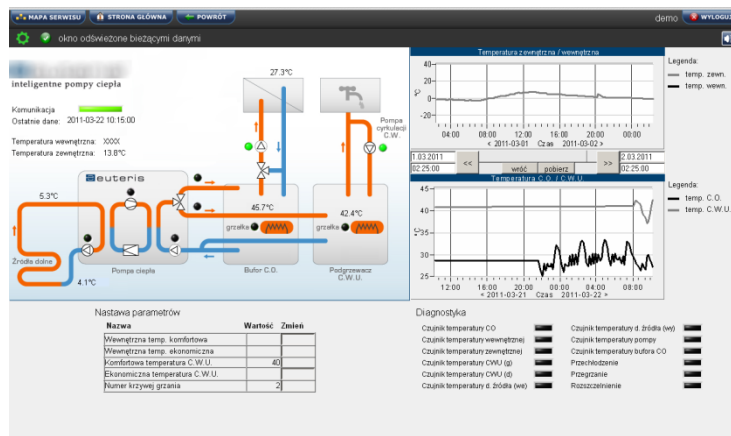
MAPA SERWISU STRONA GŁÓWNA POWRÓT demo WYLOGUJ

okno odświeżone bieżącymi danymi

inteligentne pompy ciepła

Komunikacja
Ostatnie dane: 2011-03-22 10:15:00

Temperatura wewnętrzna: XXXX
Temperatura zewnętrzna: 13.8°C

27.3°C
Pompa cyrkulacji C.W.
5.3°C
euteris
45.7°C
42.4°C
grzałka
grzałka
Źródło dolne
4.1°C
Pompa ciepła
Bufor C.O.
Podgrzewacz C.W.U.

Temperatura zewnętrzna / wewnętrzna
40
20
0
-20
°C
04:00 08:00 12:00 16:00 20:00 00:00
< 2011-03-01 Czas 2011-03-02 >
Legenda:
temp. zewn.
temp. wewn.

1.03.2011
02:25:00
<<
wróć
pobierz
>>
2.03.2011
02:25:00

Temperatura C.O. / C.W.U.
45
40
35
30
25
°C
12:00 16:00 20:00 00:00 04:00 08:00
< 2011-03-21 Czas 2011-03-22 >
Legenda:
temp. C.O.
temp. C.W.U.

Nastawa parametrów

| Nazwa | Wartość | Zmień |
|---|---|---|
| Wewnętrzna temp. komfortowa | | |
| Wewnętrzna temp. ekonomiczna | | |
| Komfortowa temperatura C.W.U. | 40 | |
| Ekonomiczna temperatura C.W.U. | | |
| Numer krzywej grzania | 2 | |

Diagnostyka
Czujnik temperatury CO
Czujnik temperatury wewnętrznej
Czujnik temperatury zewnętrznej
Czujnik temperatury CWU (g)
Czujnik temperatury CWU (d)
Czujnik temperatury d. źródła (we)
Czujnik temperatury d. źródła (wy)
Czujnik temperatury pompy
Czujnik temperatury bufora CO
Przechłodzenie
Przegrzanie
Rozszczelnienie